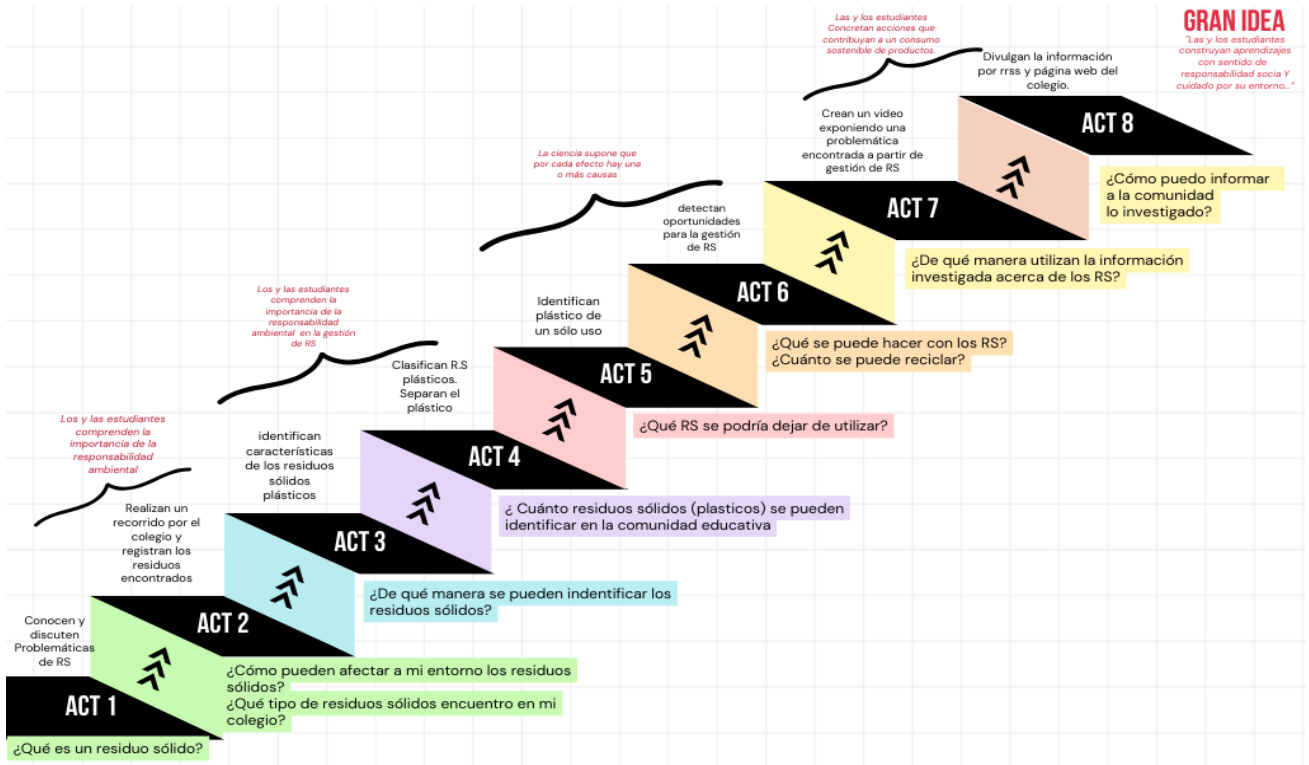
GRAN IDEA
"Las y los estudiantes construyan aprendizajes con sentido de responsabilidad socia Y cuidado por su entorno..."

Las y los estudiantes Concretan acciones que contribuyan a un consumo sostenible de productos.

La ciencia supone que por cada efecto hay una o más causas

Los y las estudiantes comprenden la importancia de la responsabilidad ambiental en la gestión de RS

Los y las estudiantes comprenden la importancia de la responsabilidad ambiental

Conocen y discuten Problemáticas de RS

ACT 1

¿Qué es un residuo sólido?

Realizan un recorrido por el colegio y registran los residuos encontrados

ACT 2

¿Cómo pueden afectar a mi entorno los residuos sólidos?
¿Qué tipo de residuos sólidos encuentro en mi colegio?

identifican características de los residuos sólidos plásticos

ACT 3

¿De qué manera se pueden indentificar los residuos sólidos?

Clasifican R.S plásticos. Separan el plástico

ACT 4

¿ Cuánto residuos sólidos (plasticos) se pueden identificar en la comunidad educativa

Identifican plástico de un sólo uso

ACT 5

¿Qué RS se podría dejar de utilizar?

detectan oportunidades para la gestión de RS

ACT 6

¿Qué se puede hacer con los RS?
¿Cuánto se puede reciclar?

Crean un video exponiendo una problemática encontrada a partir de gestión de RS

ACT 7

¿De qué manera utilizan la información investigada acerca de los RS?

Divulgan la información por rrss y página web del colegio.

ACT 8

¿Cómo puedo informar a la comunidad lo investigado?